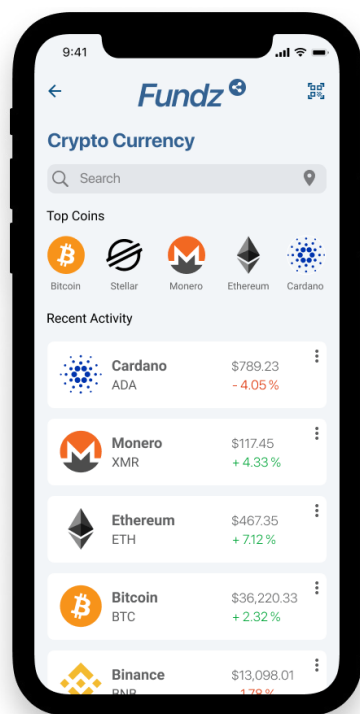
9:41

Fundz

Crypto Currency

Search

Top Coins

Bitcoin Stellar Monero Ethereum Cardano

Recent Activity

Cardano
ADA
$789.23
- 4.05 %

Monero
XMR
$117.45
+ 4.33 %

Ethereum
ETH
$467.35
+ 7.12 %

Bitcoin
BTC
$36,220.33
+ 2.32 %

Binance
BNB
$13,098.01
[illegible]